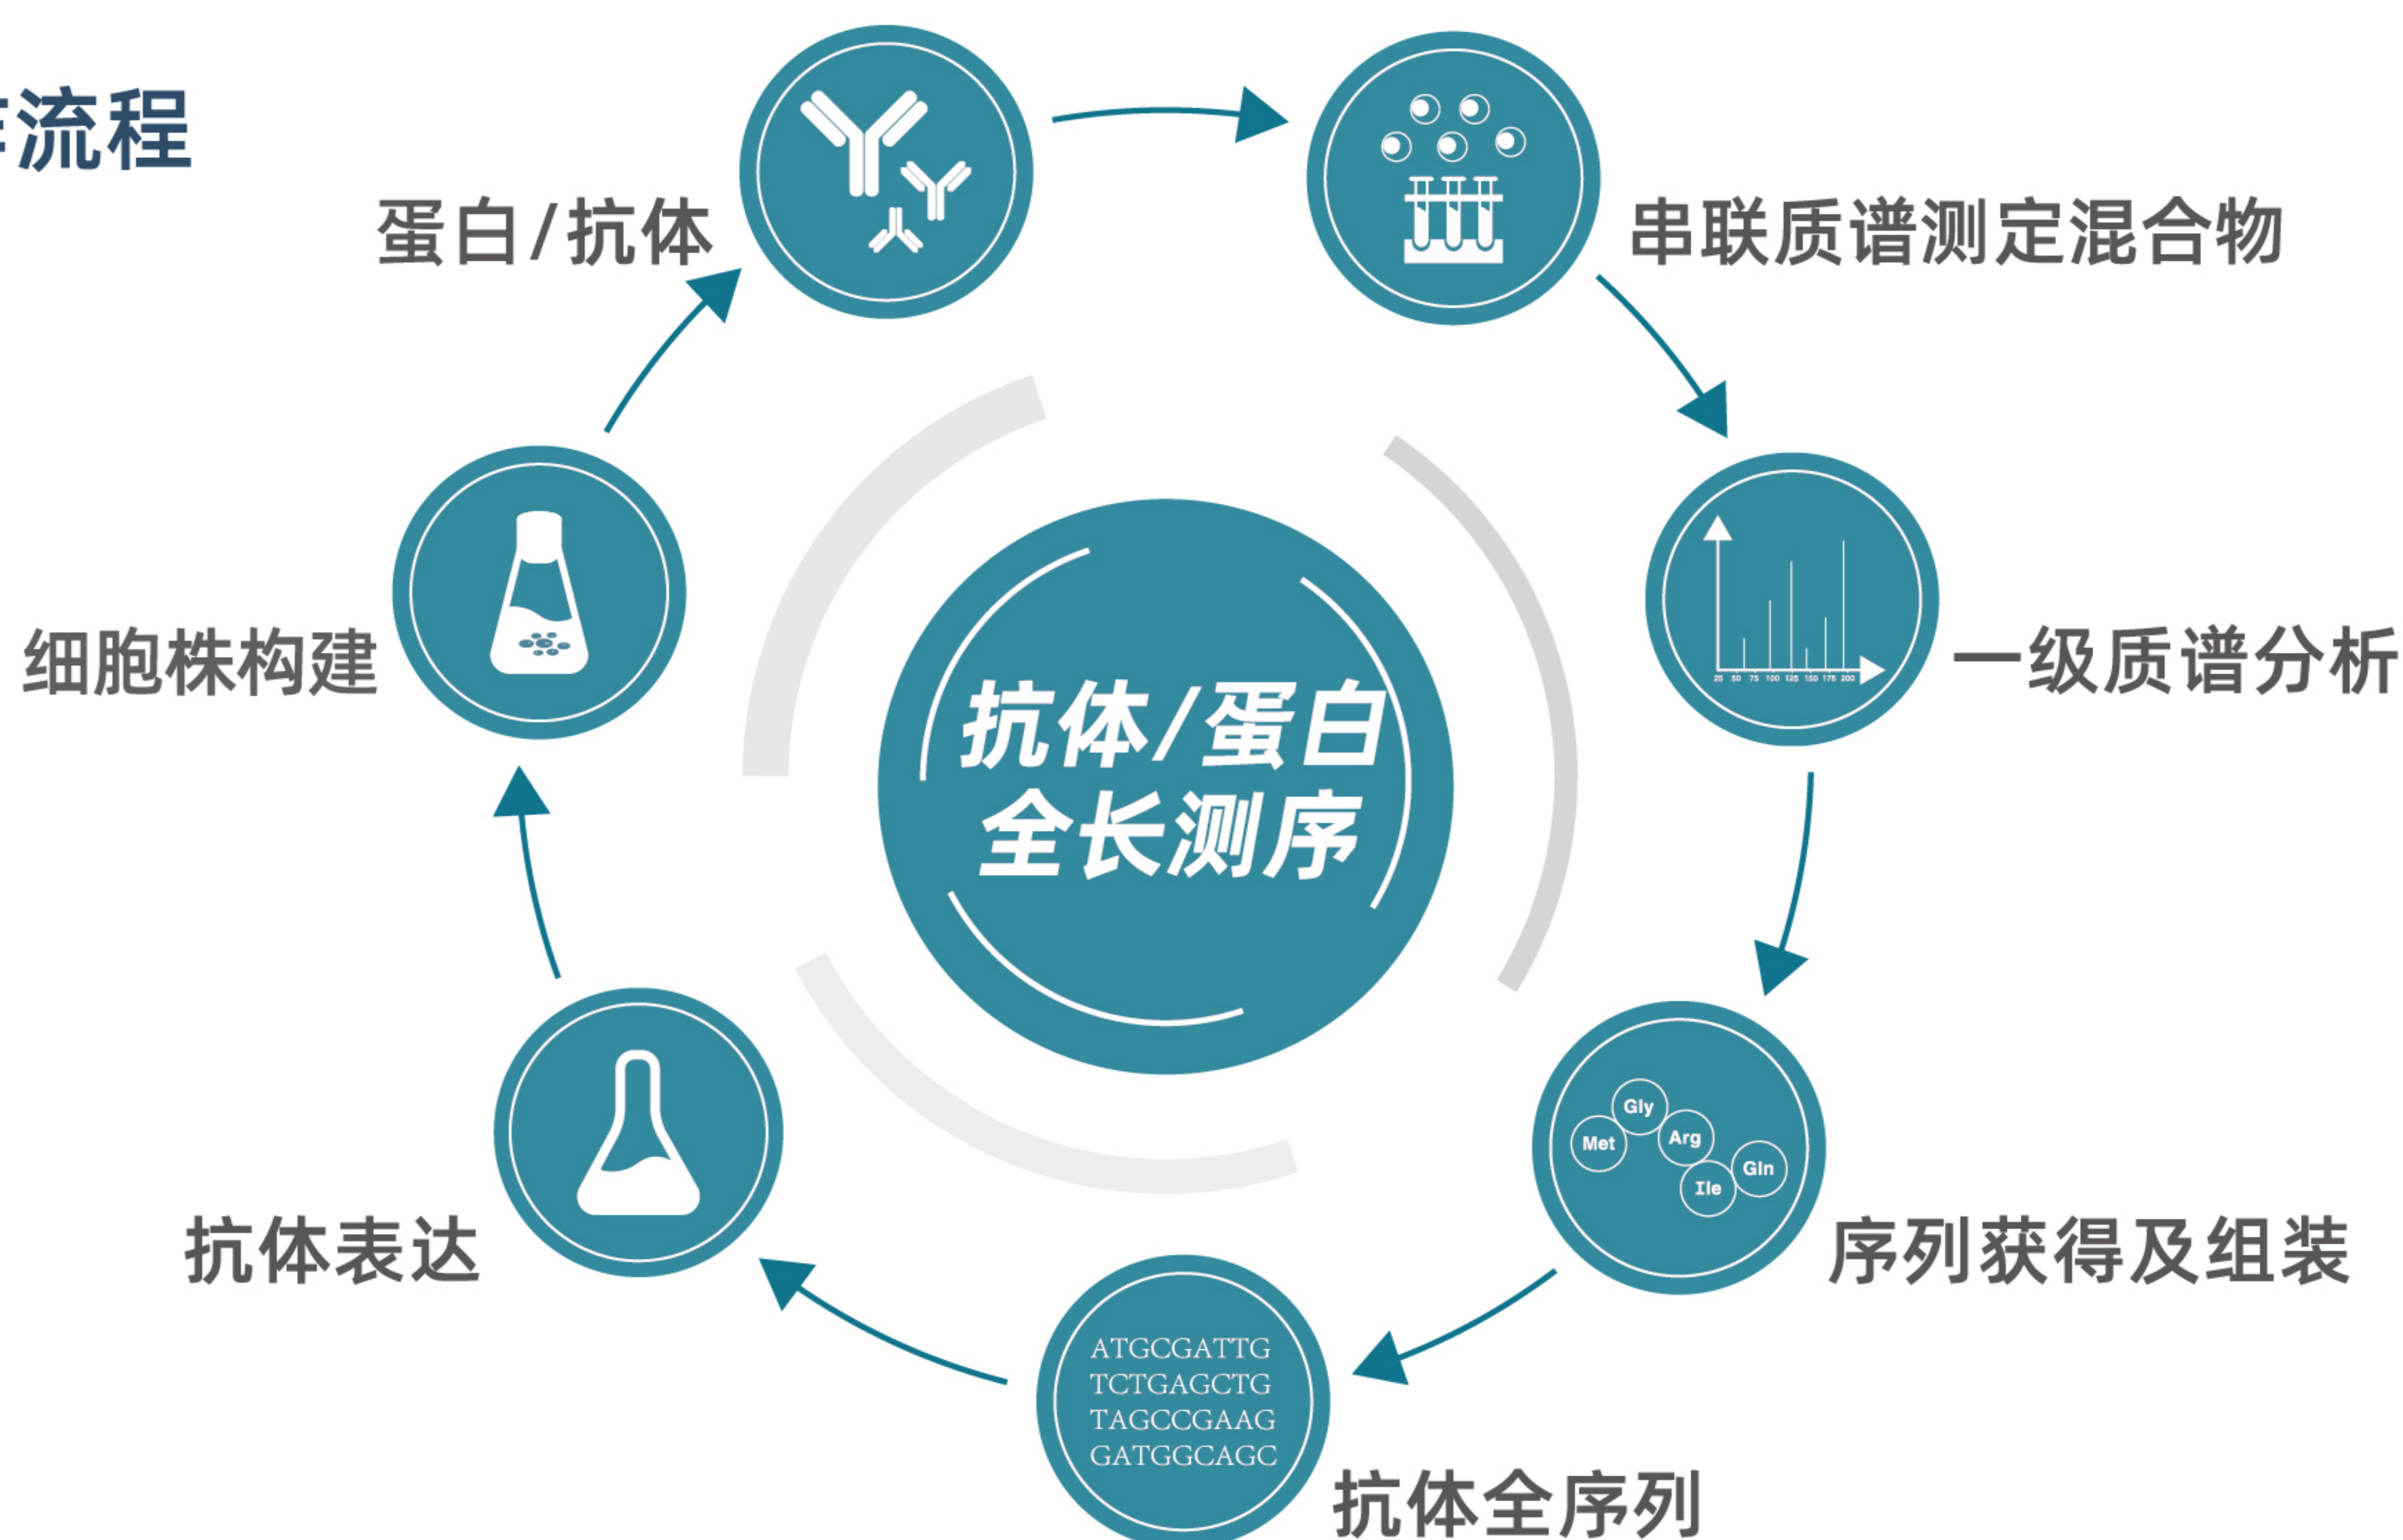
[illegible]流程

蛋白/抗体

串联质谱测定混合物

一级质谱分析

25 50 75 100 125 150 175 200

抗体/蛋白
全长测序

细胞株构建

Gly
Met
Arg
Gln
Ile

序列获得及组装

抗体表达

ATGCGATTG
TCTGAGCTG
TAGCCGAAG
GATGGCAGC

抗体全序列